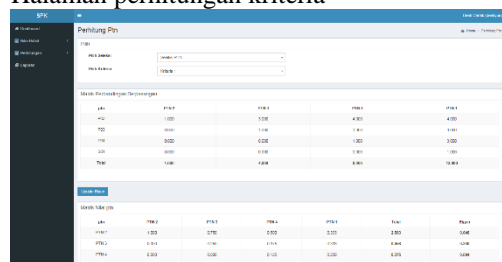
Halaman perhitungan kriteria

SPK

Dashboard

Data Master

Perhitungan

Laporan

Perhitung Ptn

Home / Perhitungan Ptn

Pilih

Pilih Jurusan

Pilih Kriteria

Kriteria

Matriks Perbandingan Berpasangan

| ptn | PTN 1 | PTN 2 | PTN 3 | PTN 4 |
|---|---|---|---|---|
| PTN1 | 1.000 | 5.000 | 4.000 | 4.000 |
| PTN2 | 0.200 | 1.000 | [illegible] | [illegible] |
| PTN3 | 0.250 | 0.333 | 1.000 | 3.000 |
| PTN4 | 0.250 | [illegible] | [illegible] | 1.000 |
| Total | 1.700 | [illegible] | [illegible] | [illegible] |

Lanjut Proses

Matriks Nilai ptn

| ptn | PTN 1 | PTN 2 | PTN 3 | PTN 4 | Total | Eigen |
|---|---|---|---|---|---|---|
| PTN1 | 0.588 | 0.750 | 0.500 | 0.333 | 2.330 | 0.540 |
| PTN2 | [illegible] | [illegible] | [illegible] | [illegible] | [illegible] | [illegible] |
| PTN3 | 0.353 | 0.050 | 0.125 | 0.375 | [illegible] | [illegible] |